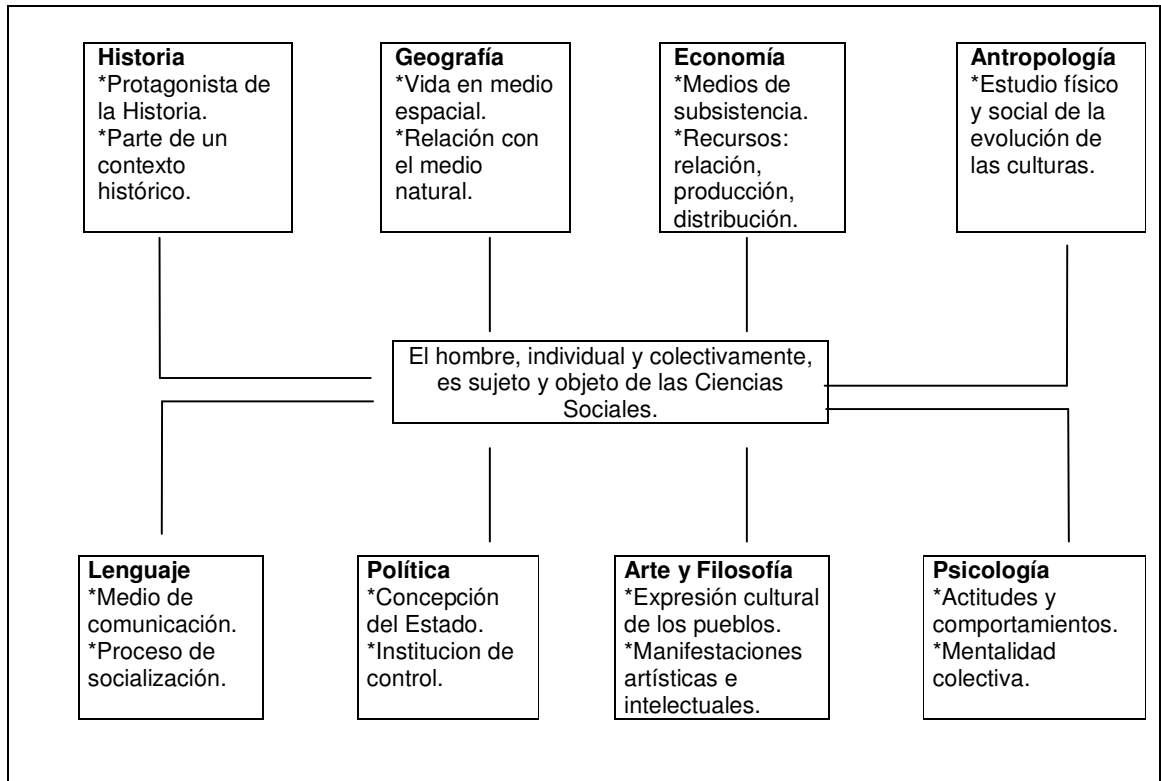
**Historia**
*Protagonista de la Historia.
*Parte de un contexto histórico.

**Geografía**
*Vida en medio espacial.
*Relación con el medio natural.

**Economía**
*Medios de subsistencia.
*Recursos: relación, producción, distribución.

**Antropología**
*Estudio físico y social de la evolución de las culturas.

El hombre, individual y colectivamente, es sujeto y objeto de las Ciencias Sociales.

**Lenguaje**
*Medio de comunicación.
*Proceso de socialización.

**Política**
*Concepción del Estado.
*Institucion de control.

**Arte y Filosofía**
*Expresión cultural de los pueblos.
*Manifestaciones artísticas e intelectuales.

**Psicología**
*Actitudes y comportamientos.
*Mentalidad colectiva.